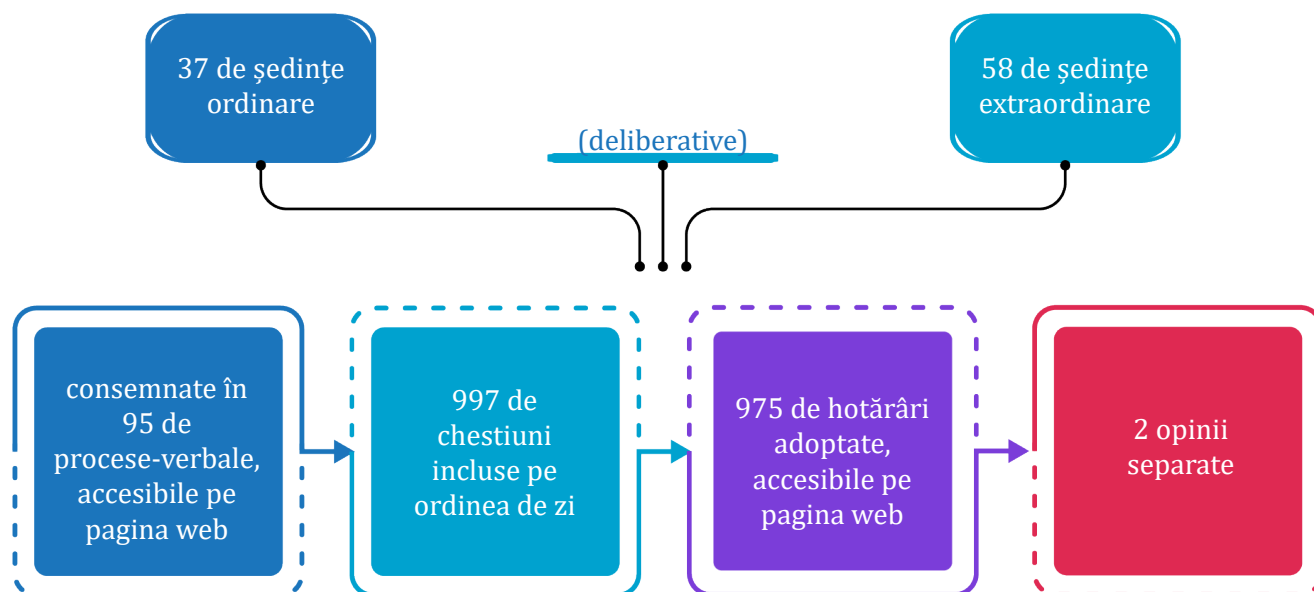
37 de şedinţe ordinare

(deliberative)

58 de şedinţe extraordinare

consemnate în 95 de procese-verbale, accesibile pe pagina web

997 de chestiuni incluse pe ordinea de zi

975 de hotărâri adoptate, accesibile pe pagina web

2 opinii separate